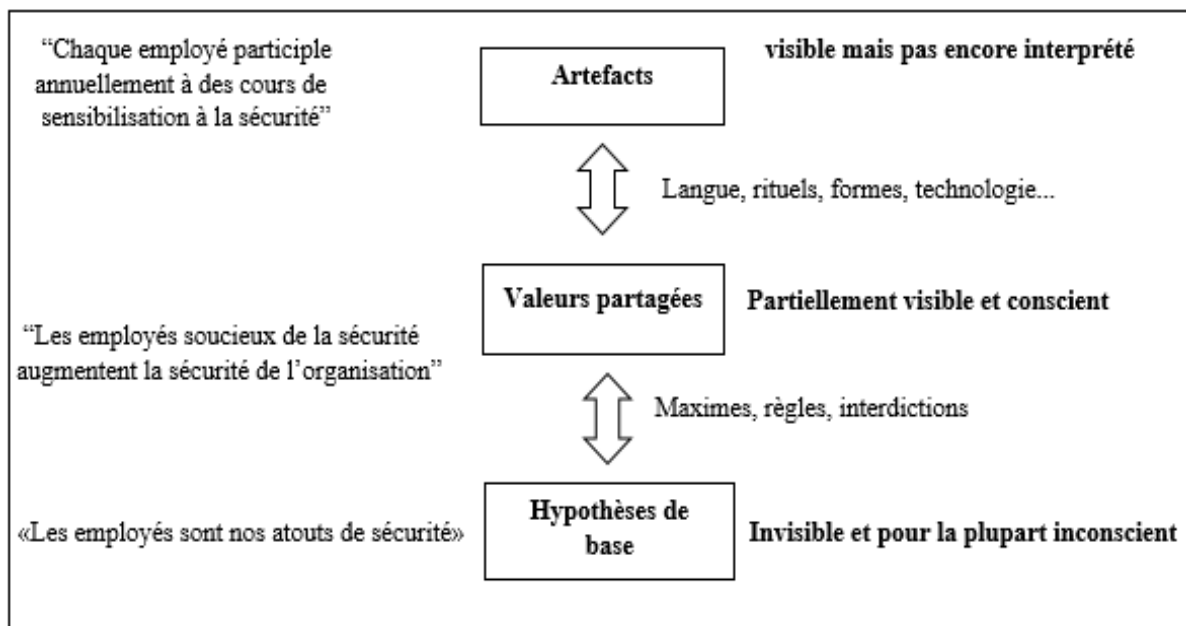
"Chaque employé participle annuellement à des cours de sensibilisation à la sécurité"

Artefacts

visible mais pas encore interprété

Langue, rituels, formes, technologie...

Valeurs partagées

Partiellement visible et conscient

"Les employés soucieux de la sécurité augmentent la sécurité de l'organisation"

Maximes, règles, interdictions

«Les employés sont nos atouts de sécurité»

Hypothèses de base

Invisible et pour la plupart inconscient